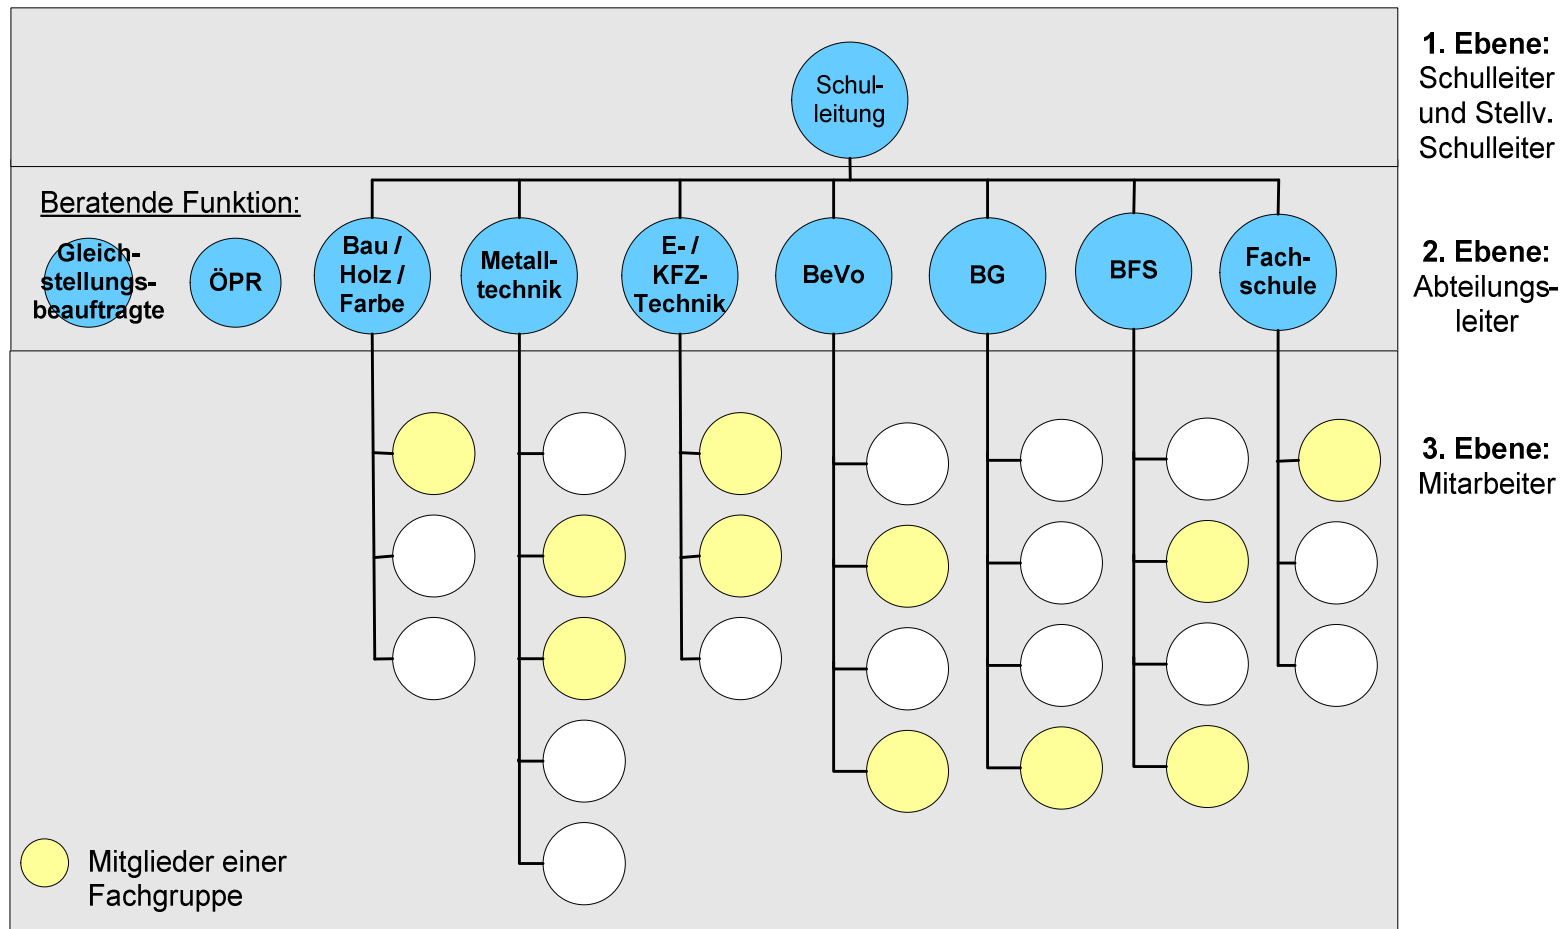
Schulleitung

1. Ebene: Schulleiter und Stellv. Schulleiter

Beratende Funktion:

Gleichstellungsbeauftragte

ÖPR

Bau / Holz / Farbe

Metalltechnik

E- / KFZ-Technik

BeVo

BG

BFS

Fachschule

2. Ebene: Abteilungsleiter

3. Ebene: Mitarbeiter

Mitglieder einer Fachgruppe